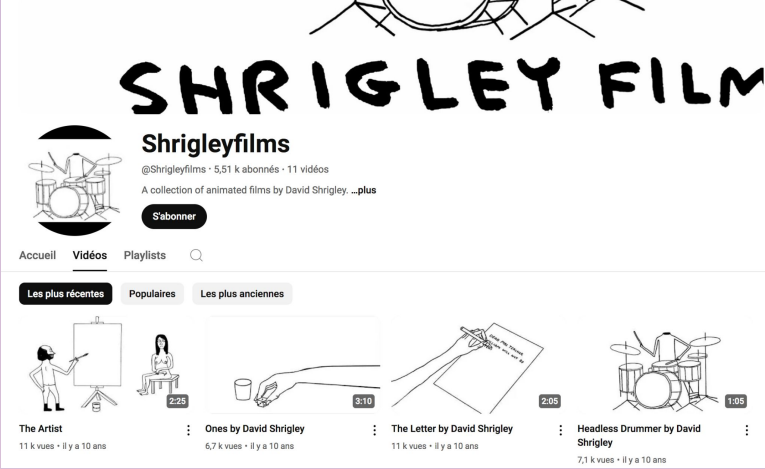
SHRIGLEY FILM

Shrigleyfilms
@Shrigleyfilms · 5,51 k abonnés · 11 vidéos
A collection of animated films by David Shrigley. ...plus
S'abonner

Accueil Vidéos Playlists

Les plus récentes Populaires Les plus anciennes

2:25
The Artist
11 k vues • il y a 10 ans

3:10
Ones by David Shrigley
6,7 k vues • il y a 10 ans

2:05
The Letter by David Shrigley
11 k vues • il y a 10 ans

1:05
Headless Drummer by David Shrigley
7,1 k vues • il y a 10 ans